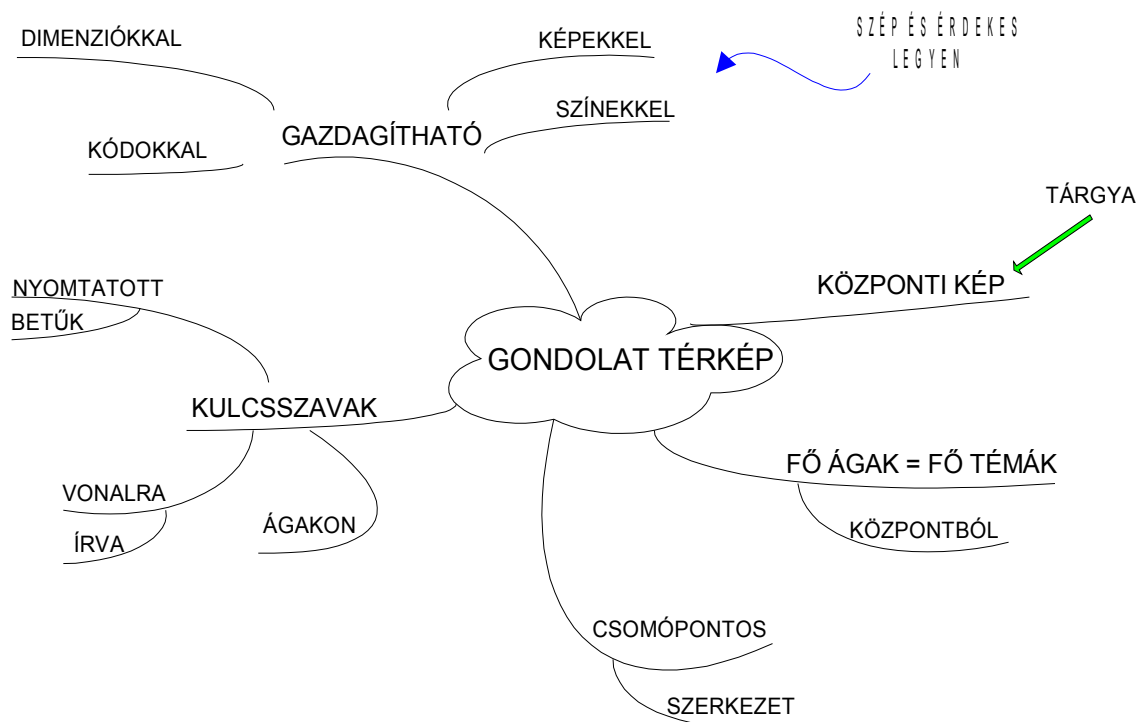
DIMENZIÓKKAL

KÉPEKKEL

SZÉP ÉS ÉRDEKES LEGYEN

SZÍNEKKEL

KÓDOKKAL

GAZDAGÍTHATÓ

TÁRGYA

NYOMTATOTT BETŰK

KÖZPONTI KÉP

GONDOLAT TÉRKÉP

KULCSSZAVAK

FŐ ÁGAK = FŐ TÉMÁK

VONALRA ÍRVA

ÁGAKON

KÖZPONTBÓL

CSOMÓPONTOS

SZERKEZET